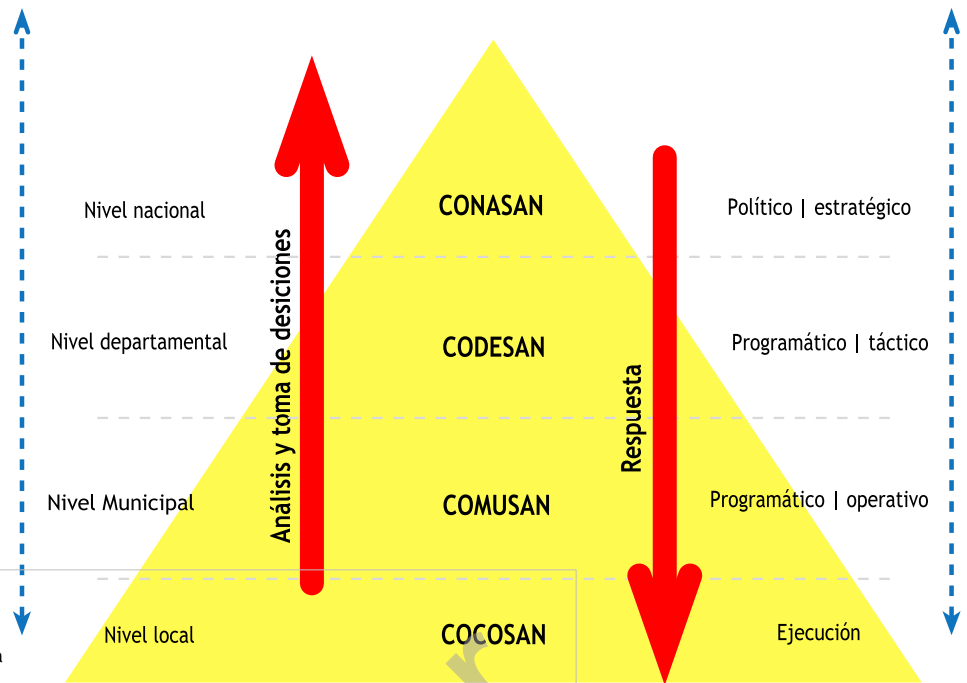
Nivel nacional

CONASAN

Político | estratégico

Nivel departamental

CODESAN

Programático | táctico

Nivel Municipal

COMUSAN

Programático | operativo

Nivel local

COCOSAN

Ejecución

Análisis y toma de desiciones

Respuesta